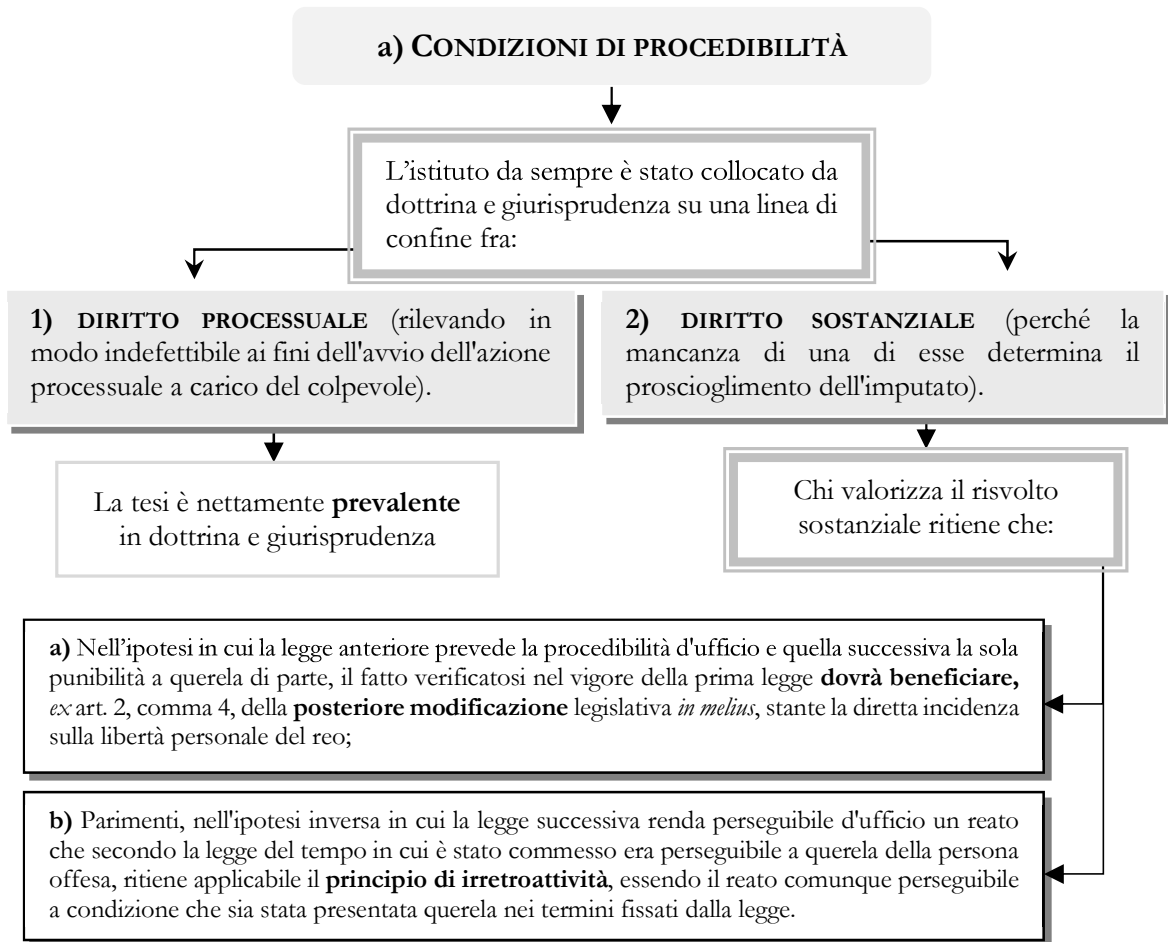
a) CONDIZIONI DI PROCEDIBILITÀ

L'istituto da sempre è stato collocato da dottrina e giurisprudenza su una linea di confine fra:

1) DIRITTO PROCESSUALE (rilevando in modo indefettibile ai fini dell'avvio dell'azione processuale a carico del colpevole).

2) DIRITTO SOSTANZIALE (perché la mancanza di una di esse determina il proscioglimento dell'imputato).

La tesi è nettamente **prevalente** in dottrina e giurisprudenza

Chi valorizza il risvolto sostanziale ritiene che:

**a)** Nell'ipotesi in cui la legge anteriore prevede la procedibilità d'ufficio e quella successiva la sola punibilità a querela di parte, il fatto verificatosi nel vigore della prima legge **dovrà beneficiare,** *ex* art. 2, comma 4, della **posteriore modificazione** legislativa *in melius*, stante la diretta incidenza sulla libertà personale del reo;

**b)** Parimenti, nell'ipotesi inversa in cui la legge successiva renda perseguibile d'ufficio un reato che secondo la legge del tempo in cui è stato commesso era perseguibile a querela della persona offesa, ritiene applicabile il **principio di irretroattività**, essendo il reato comunque perseguibile a condizione che sia stata presentata querela nei termini fissati dalla legge.